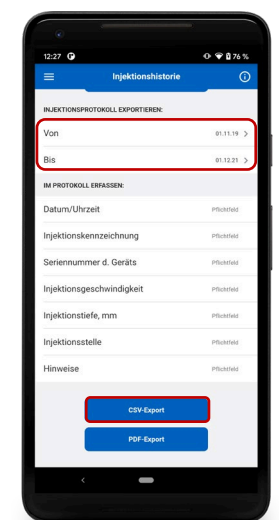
12:27

76 %

Injektionshistorie

INJEKTIONSPROTOKOLL EXPORTIEREN:

Von 01.11.19 >

Bis 01.12.21 >

IM PROTOKOLL ERFASSEN:

Datum/Uhrzeit Pflichtfeld

Injektionskennzeichnung Pflichtfeld

Seriennummer d. Geräts Pflichtfeld

Injektionsgeschwindigkeit Pflichtfeld

Injektionstiefe, mm Pflichtfeld

Injektionsstelle Pflichtfeld

Hinweise Pflichtfeld

CSV-Export

PDF-Export